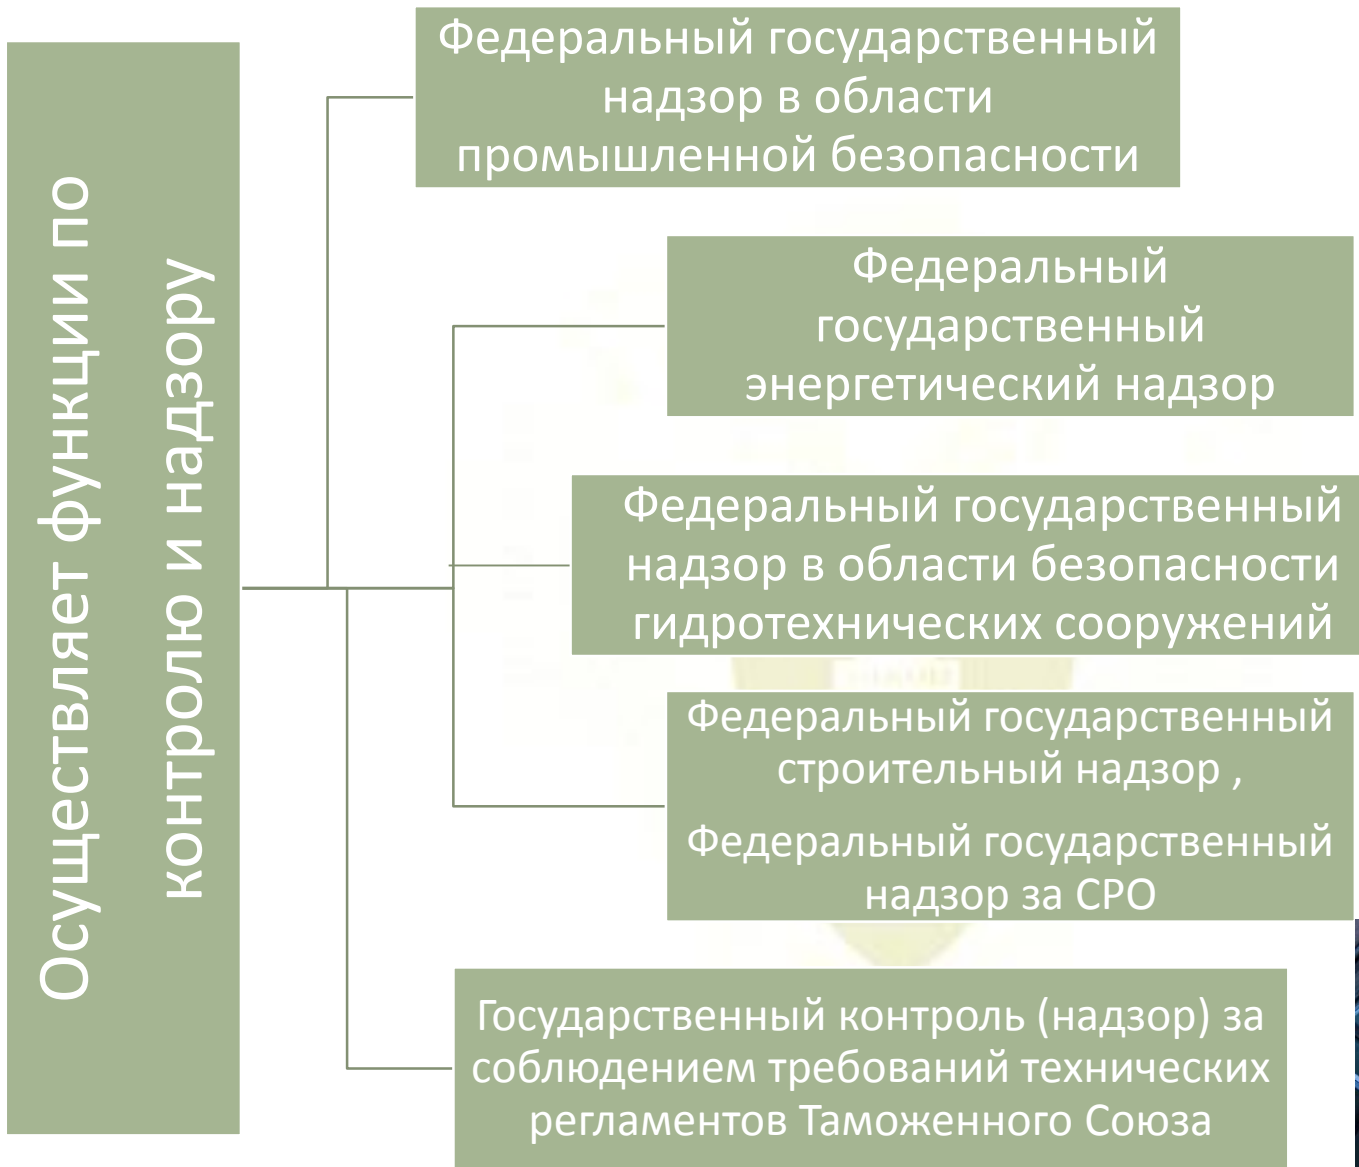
Осуществляет функции по контролю и надзору

Федеральный государственный надзор в области промышленной безопасности

Федеральный государственный энергетический надзор

Федеральный государственный надзор в области безопасности гидротехнических сооружений

Федеральный государственный строительный надзор ,

Федеральный государственный надзор за СРО

Государственный контроль (надзор) за соблюдением требований технических регламентов Таможенного Союза